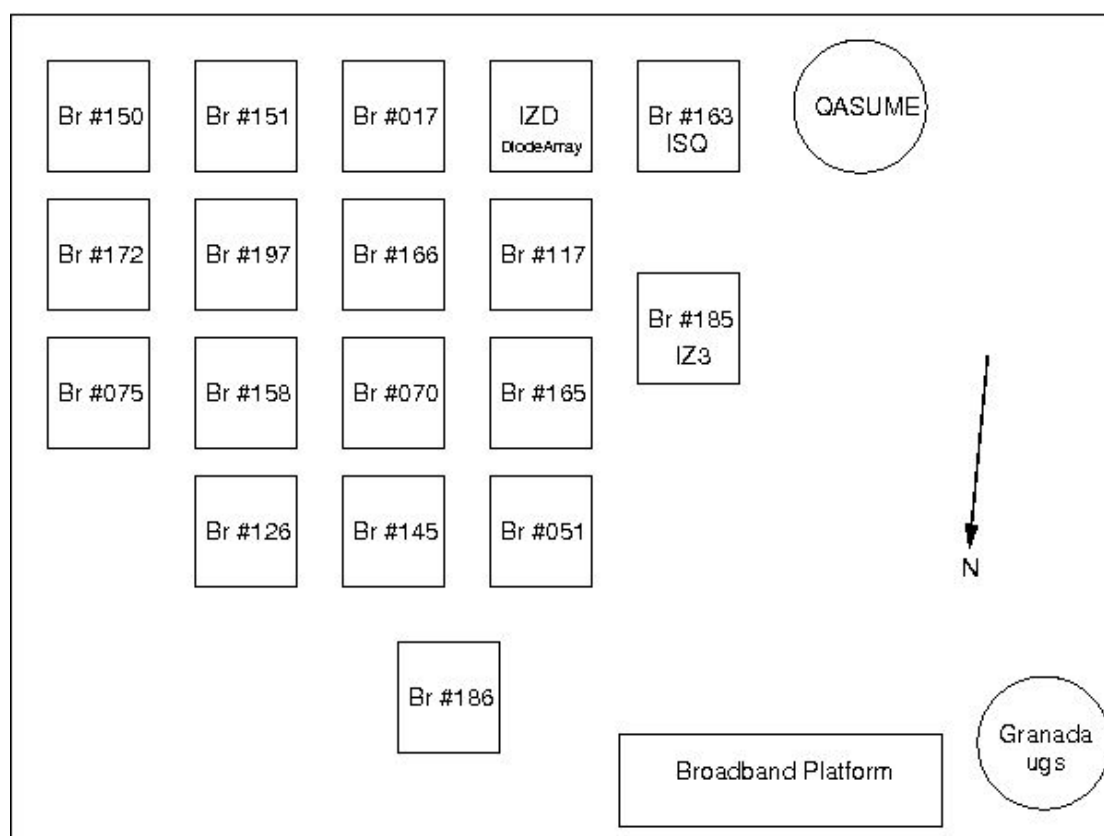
Br #150

Br #151

Br #017

IZD
DiodeArray

Br #163
ISQ

QASUME

Br #172

Br #197

Br #166

Br #117

Br #185
IZ3

Br #075

Br #158

Br #070

Br #165

Br #126

Br #145

Br #051

N

Br #186

Broadband Platform

Granada
ugs